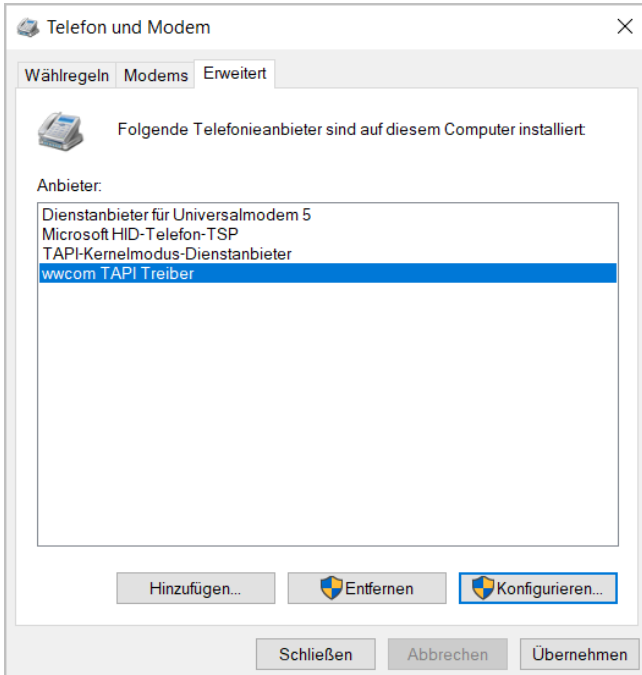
Telefon und Modem

Wählregeln | Modems | Erweitert

Folgende Telefonieanbieter sind auf diesem Computer installiert:

Anbieter:

Dienstanbieter für Universalmodem 5
Microsoft HID-Telefon-TSP
TAPI-Kernelmodus-Dienstanbieter
wwcom TAPI Treiber

Hinzufügen...
Entfernen
Konfigurieren...

Schließen
Abbrechen
Übernehmen